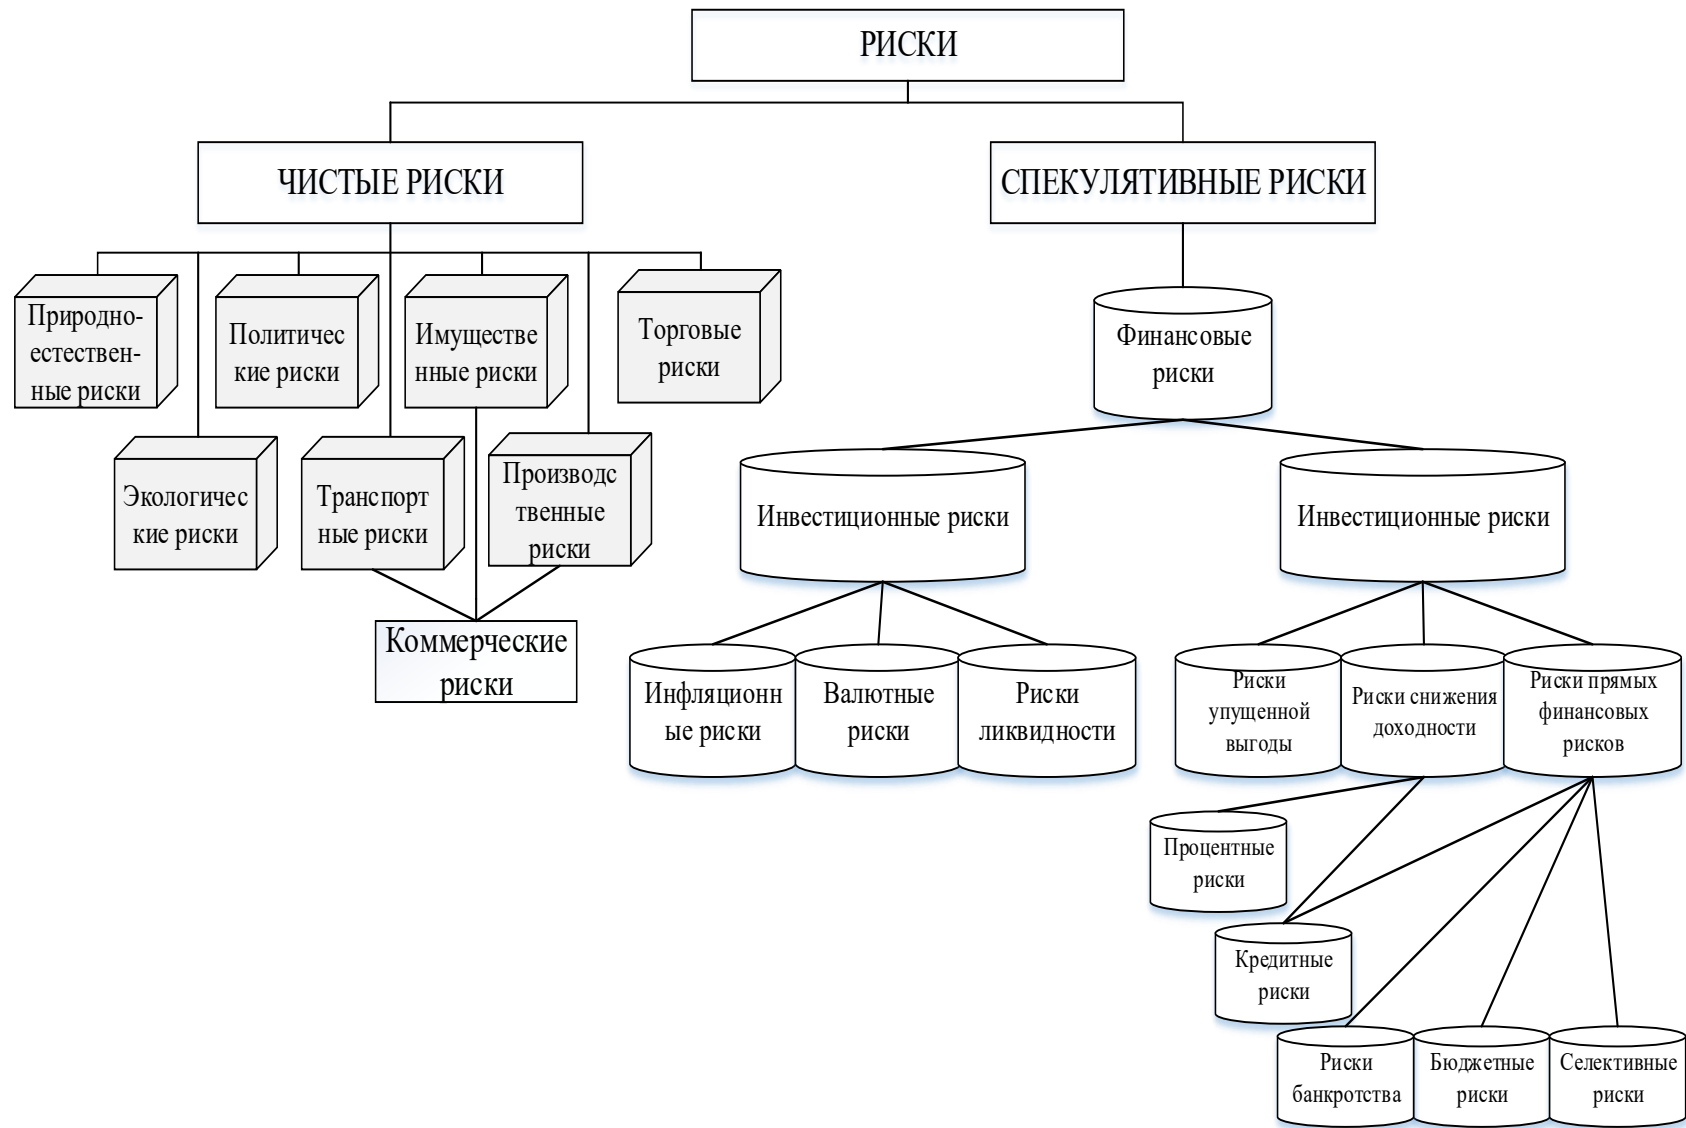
РИСКИ

ЧИСТЫЕ РИСКИ

СПЕКУЛЯТИВНЫЕ РИСКИ

Природно-естествен-ные риски

Политичес кие риски

Имуществе нные риски

Торговые риски

Экологичес кие риски

Транспорт ные риски

Производс твенные риски

Коммерческие риски

Финансовые риски

Инвестиционные риски

Инвестиционные риски

Инфляционн ые риски

Валютные риски

Риски ликвидности

Риски упущенной выгоды

Риски снижения доходности

Риски прямых финансовых рисков

Процентные риски

Кредитные риски

Риски банкротства

Бюджетные риски

Селективные риски